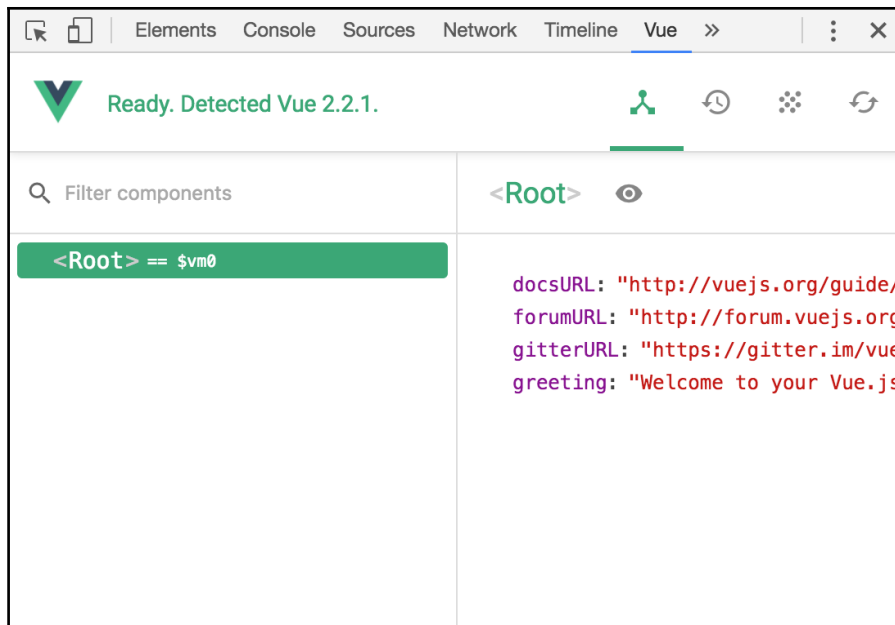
Elements Console Sources Network Timeline Vue »

Ready. Detected Vue 2.2.1.

Filter components

<Root> == $vm0

<Root>

docsURL: "http://vuejs.org/guide/
forumURL: "http://forum.vuejs.org
gitterURL: "https://gitter.im/vue
greeting: "Welcome to your Vue.js